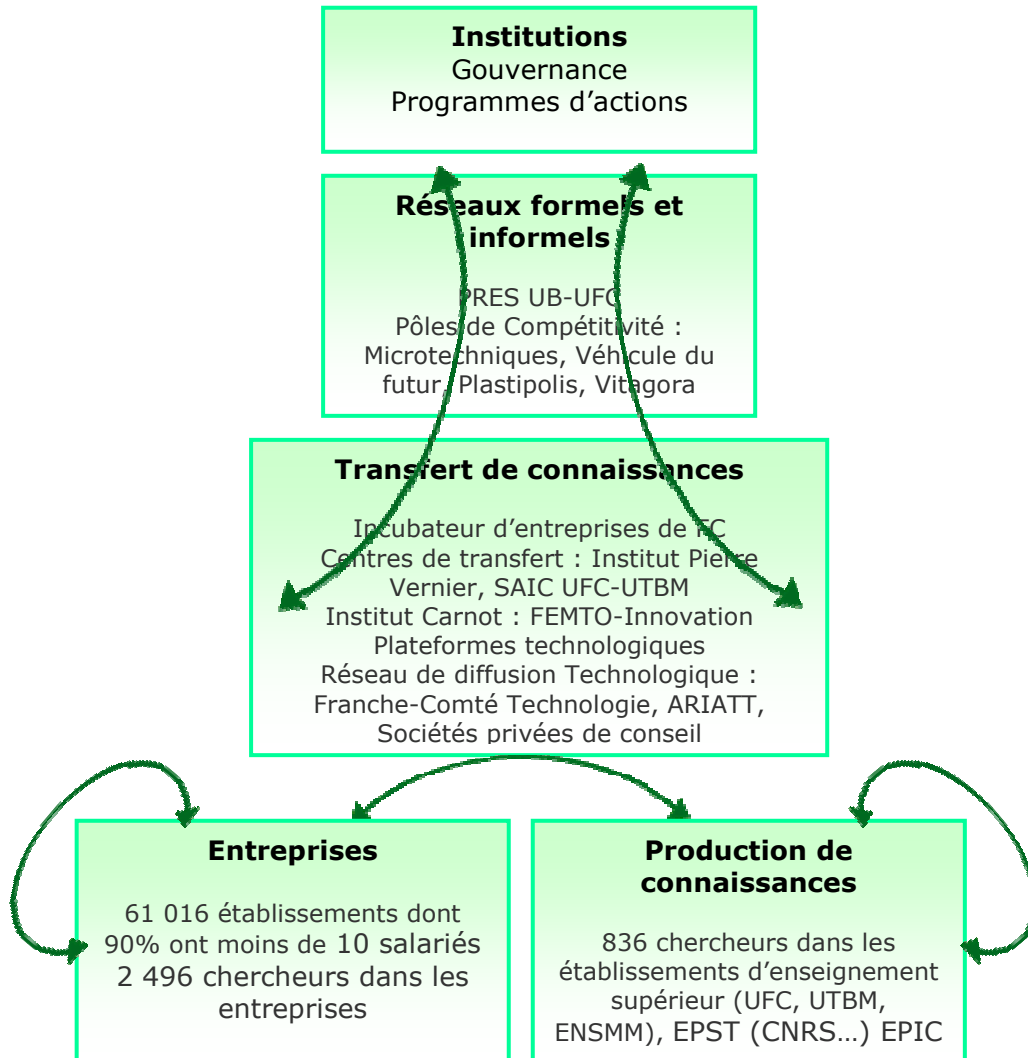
**Institutions**
Gouvernance
Programmes d'actions

**Réseaux formels et informels**

PRES UB-UFC
Pôles de Compétitivité : Microtechniques, Véhicule du futur, Plastipolis, Vitagora

**Transfert de connaissances**

Incubateur d'entreprises de FC
Centres de transfert : Institut Pierre Vernier, SAIC UFC-UTBM
Institut Carnot : FEMTO-Innovation
Plateformes technologiques
Réseau de diffusion Technologique : Franche-Comté Technologie, ARIATT, Sociétés privées de conseil

**Entreprises**

61 016 établissements dont 90% ont moins de 10 salariés
2 496 chercheurs dans les entreprises

**Production de connaissances**

836 chercheurs dans les établissements d'enseignement supérieur (UFC, UTBM, ENSMM), EPST (CNRS…) EPIC